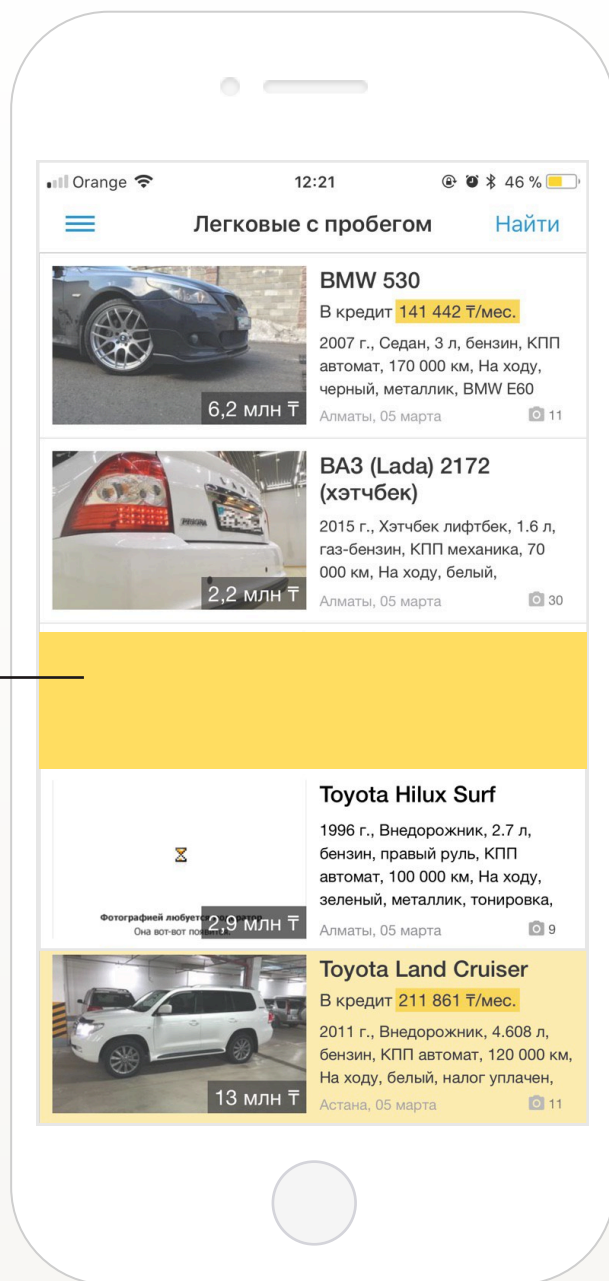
Orange 12:21 46 %

Легковые с пробегом Найти

BMW 530
В кредит 141 442 ₸/мес.
2007 г., Седан, 3 л, бензин, КПП автомат, 170 000 км, На ходу, черный, металлик, BMW E60
6,2 млн ₸
Алматы, 05 марта 11

ВАЗ (Lada) 2172 (хэтчбек)
2015 г., Хэтчбек лифтбек, 1.6 л, газ-бензин, КПП механика, 70 000 км, На ходу, белый,
2,2 млн ₸
Алматы, 05 марта 30

Toyota Hilux Surf
1996 г., Внедорожник, 2.7 л, бензин, правый руль, КПП автомат, 100 000 км, На ходу, зеленый, металлик, тонировка,
Фотографией любуется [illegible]
Она вот-вот появ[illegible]
2,9 млн ₸
Алматы, 05 марта 9

Toyota Land Cruiser
В кредит 211 861 ₸/мес.
2011 г., Внедорожник, 4.608 л, бензин, КПП автомат, 120 000 км, На ходу, белый, налог уплачен,
13 млн ₸
Астана, 05 марта 11